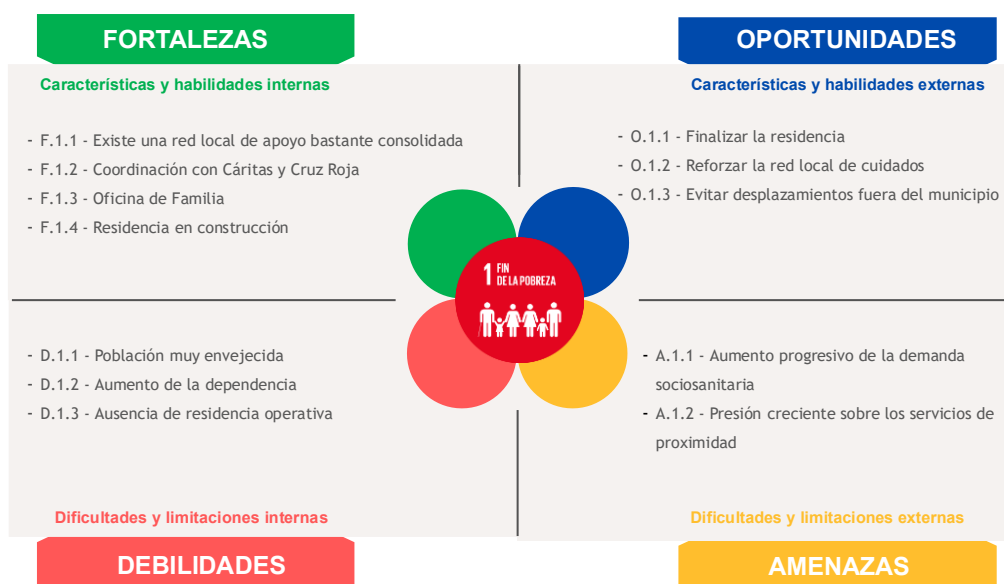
FORTALEZAS

Características y habilidades internas

- F.1.1 - Existe una red local de apoyo bastante consolidada
- F.1.2 - Coordinación con Cáritas y Cruz Roja
- F.1.3 - Oficina de Familia
- F.1.4 - Residencia en construcción

OPORTUNIDADES

Características y habilidades externas

- O.1.1 - Finalizar la residencia
- O.1.2 - Reforzar la red local de cuidados
- O.1.3 - Evitar desplazamientos fuera del municipio

1 FIN DE LA POBREZA

- D.1.1 - Población muy envejecida
- D.1.2 - Aumento de la dependencia
- D.1.3 - Ausencia de residencia operativa

Dificultades y limitaciones internas

DEBILIDADES

- A.1.1 - Aumento progresivo de la demanda sociosanitaria
- A.1.2 - Presión creciente sobre los servicios de proximidad

Dificultades y limitaciones externas

AMENAZAS